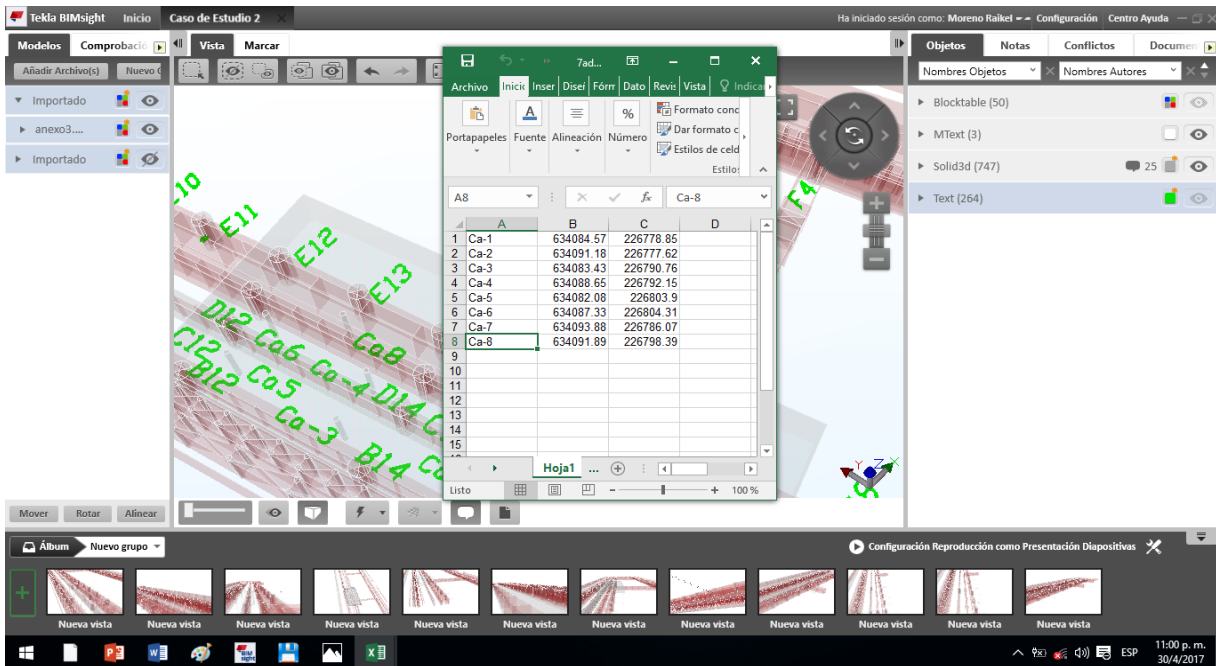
Tekla BIMsight Inicio Caso de Estudio 2

Ha iniciado sesión como: Moreno Raikel Configuración Centro Ayuda

Modelos Comprobació Vista Marcar

Añadir Archivo(s) Nuevo

Importado

anexo3....

Importado

7ad...

Archivo Inicio Inser Diseí Fórm Dato Revis Vista Indicar

Portapapeles Fuente Alineación Número

Formato cond

Dar formato c

Estilos de celd

Estilos

A8 Ca-8

| | A | B | C | D |
|---|---|---|---|---|
| 1 | Ca-1 | 634084.57 | 226778.85 | |
| 2 | Ca-2 | 634091.18 | 226777.62 | |
| 3 | Ca-3 | 634083.43 | 226790.76 | |
| 4 | Ca-4 | 634088.65 | 226792.15 | |
| 5 | Ca-5 | 634082.08 | 226803.9 | |
| 6 | Ca-6 | 634087.33 | 226804.31 | |
| 7 | Ca-7 | 634093.88 | 226786.07 | |
| 8 | Ca-8 | 634091.89 | 226798.39 | |
| 9 | | | | |
| 10 | | | | |
| 11 | | | | |
| 12 | | | | |
| 13 | | | | |
| 14 | | | | |
| 15 | | | | |

Hoja1 ...

Listo 100 %

E11 E12 E13 D12 Ca6 Ca8 C12 Ca5 Ca-4 D14 B12 Ca-3 B14 F4

Objetos Notas Conflictos Documen

Nombres Objetos Nombres Autores

Blocktable (50)

MText (3)

Solid3d (747) 25

Text (264)

Mover Rotar Alinear

Álbum Nuevo grupo

Configuración Reproducción como Presentación Diapositivas

Nueva vista Nueva vista Nueva vista Nueva vista Nueva vista Nueva vista Nueva vista Nueva vista Nueva vista Nueva vista Nueva vista Nueva vista

ESP 11:00 p. m. 30/4/2017